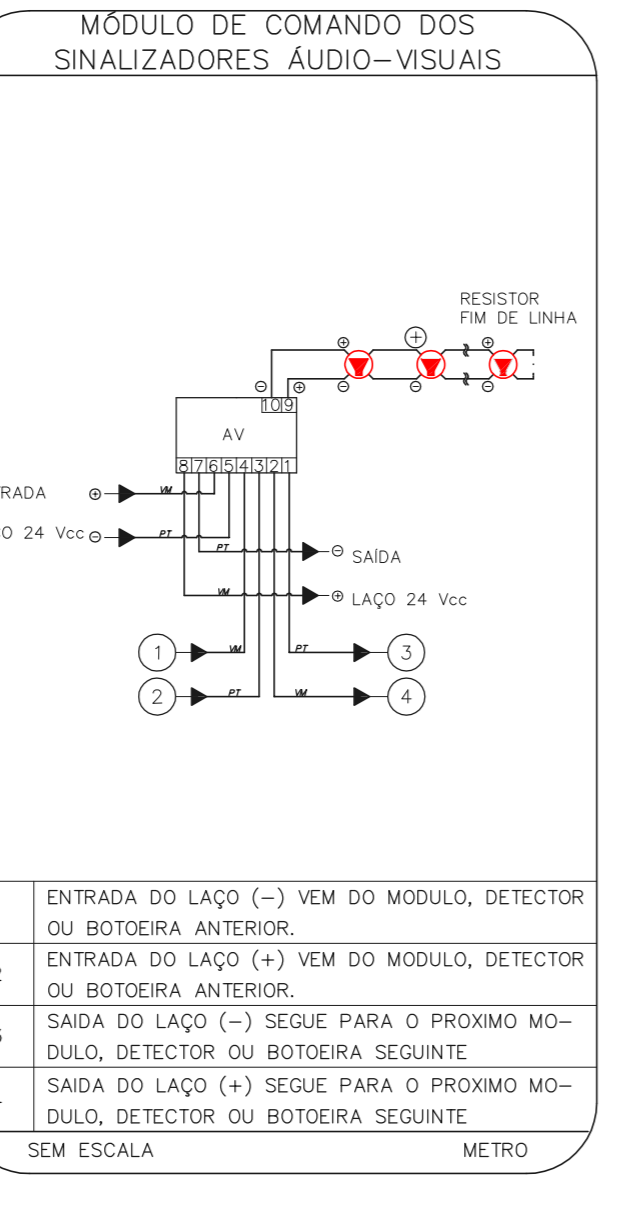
MÓDULO DE COMANDO DOS SINALIZADORES ÁUDIO-VISUAIS

RESISTOR FIM DE LINHA

⊕ ⊕ ⊕
⊖ ⊖ ⊖ ⊖ ⊕

10 9

AV

8 7 6 5 4 3 2 1

RADA ⊕ VM

O 24 Vcc ⊖ PT

PT ⊖ SAÍDA

VM ⊕ LAÇO 24 Vcc

1 VM PT 3

2 PT VM 4

| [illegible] | ENTRADA DO LAÇO (–) VEM DO MODULO, DETECTOR OU BOTOEIRA ANTERIOR. |
|---|---|
| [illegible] | ENTRADA DO LAÇO (+) VEM DO MODULO, DETECTOR OU BOTOEIRA ANTERIOR. |
| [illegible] | SAIDA DO LAÇO (–) SEGUE PARA O PROXIMO MODULO, DETECTOR OU BOTOEIRA SEGUINTE |
| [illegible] | SAIDA DO LAÇO (+) SEGUE PARA O PROXIMO MODULO, DETECTOR OU BOTOEIRA SEGUINTE |

SEM ESCALA METRO